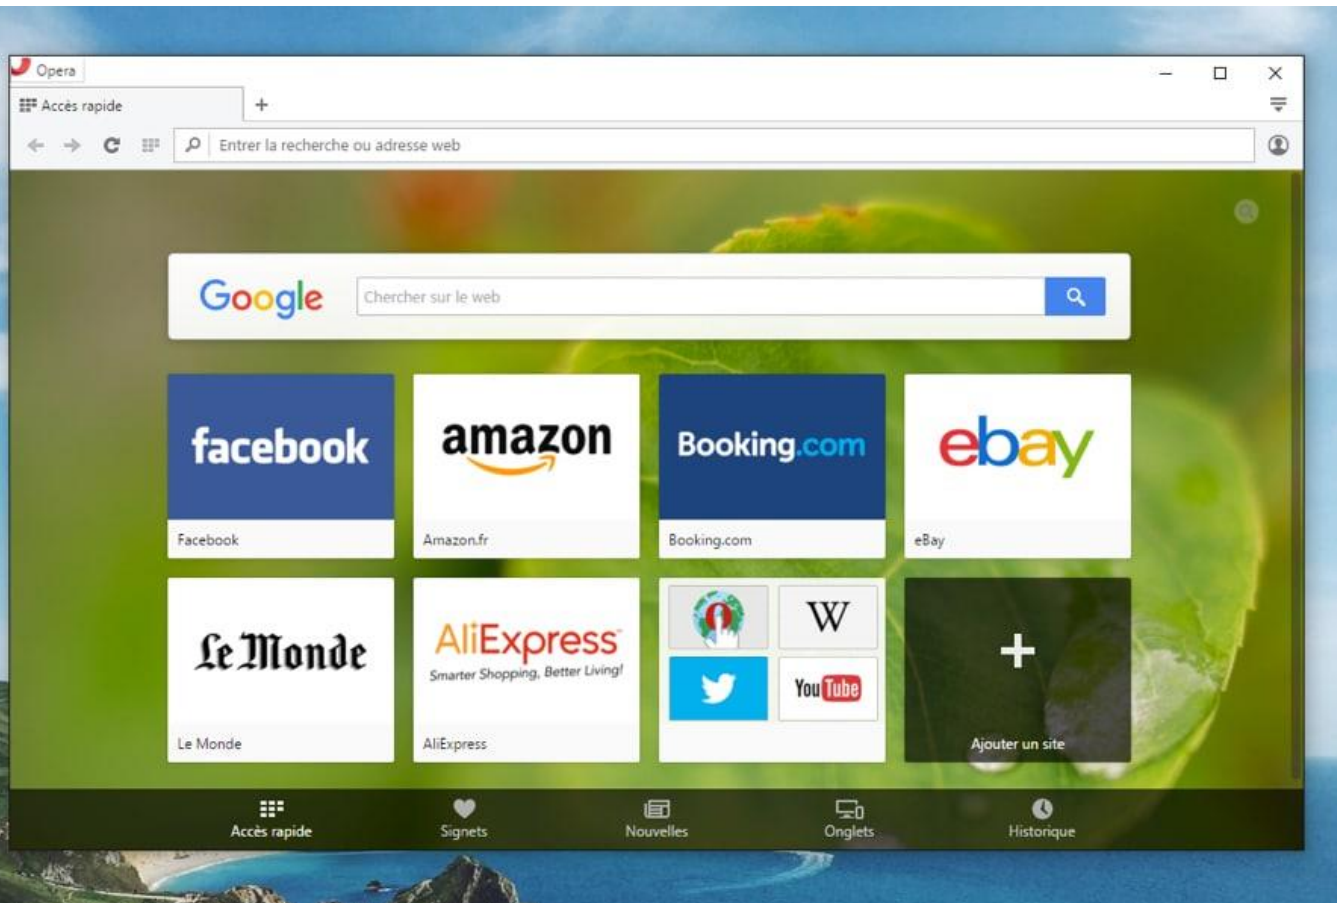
Opera

Accès rapide

+

Entrer la recherche ou adresse web

Google

Chercher sur le web

facebook

Facebook

amazon

Amazon.fr

Booking.com

Booking.com

ebay

eBay

Le Monde

Le Monde

AliExpress
Smarter Shopping, Better Living!

AliExpress

W

YouTube

+

Ajouter un site

Accès rapide

Signets

Nouvelles

Onglets

Historique